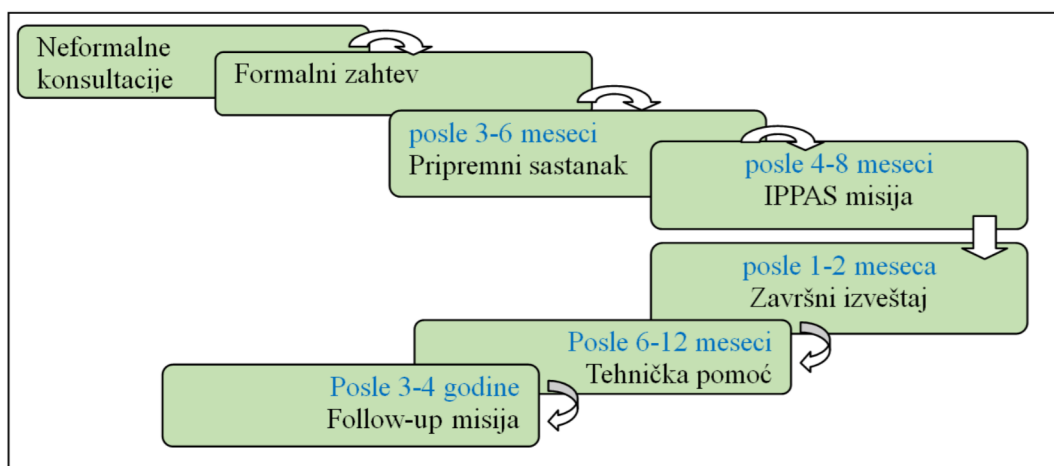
Neformalne konsultacije

Formalni zahtev

posle 3-6 meseci
Pripremni sastanak

posle 4-8 meseci
IPPAS misija

posle 1-2 meseca
Završni izveštaj

Posle 6-12 meseci
Tehnička pomoć

Posle 3-4 godine
Follow-up misija